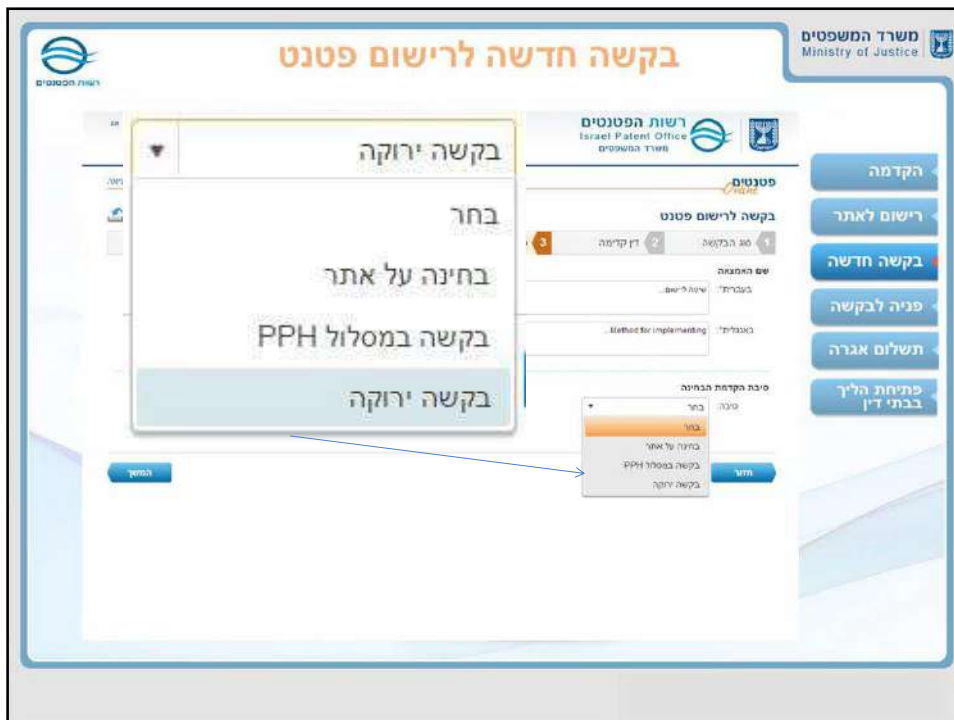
משרד המשפטים
Ministry of Justice

בקשה חדשה לרישום פטנט

רשות הפטנטים

רשות הפטנטים
Israel Patent Office
משרד המשפטים

פטנטים
Online

הקדמה
רישום לאתר
בקשה חדשה
פניה לבקשה
תשלום אגרה
פתיחת הליך בבתי דין

בקשה ירוקה
בחר
בחינה על אתר
בקשה במסלול PPH
בקשה ירוקה

בקשה לרישום פטנט
1 סוג הבקשה
2 דין קדימה
3

שם האמצאה
בעברית: שיטה ליישום...
באנגלית: Method for implementing...

סיבת הקדמת הבחינה
סיבה: בחר
בחר
בחינה על אתר
בקשה במסלול PPH
בקשה ירוקה

חזור
המשך